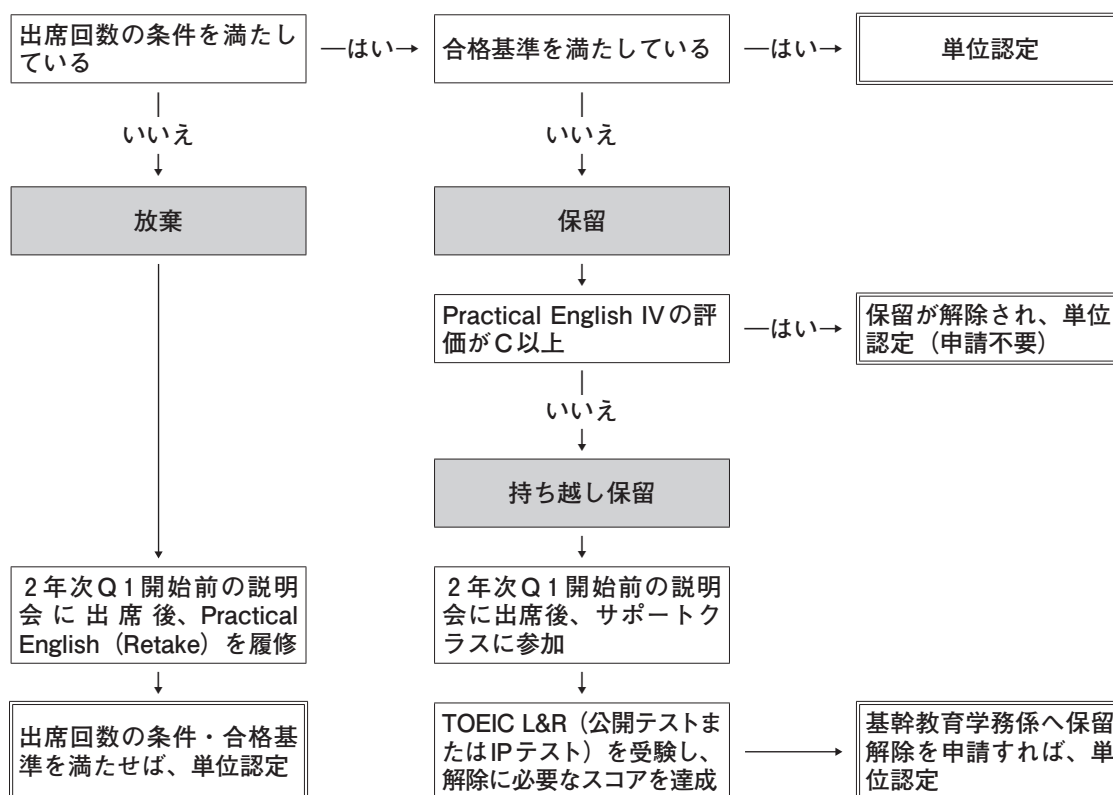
出席回数の条件を満たしている

—はい→

合格基準を満たしている

—はい→

単位認定

いいえ

いいえ

放棄

保留

Practical English IVの評価がC以上

—はい→

保留が解除され、単位認定（申請不要）

いいえ

持ち越し保留

2年次Q1開始前の説明会に出席後、Practical English（Retake）を履修

2年次Q1開始前の説明会に出席後、サポートクラスに参加

出席回数の条件・合格基準を満たせば、単位認定

TOEIC L&R（公開テストまたはIPテスト）を受験し、解除に必要なスコアを達成

基幹教育学務係へ保留解除を申請すれば、単位認定